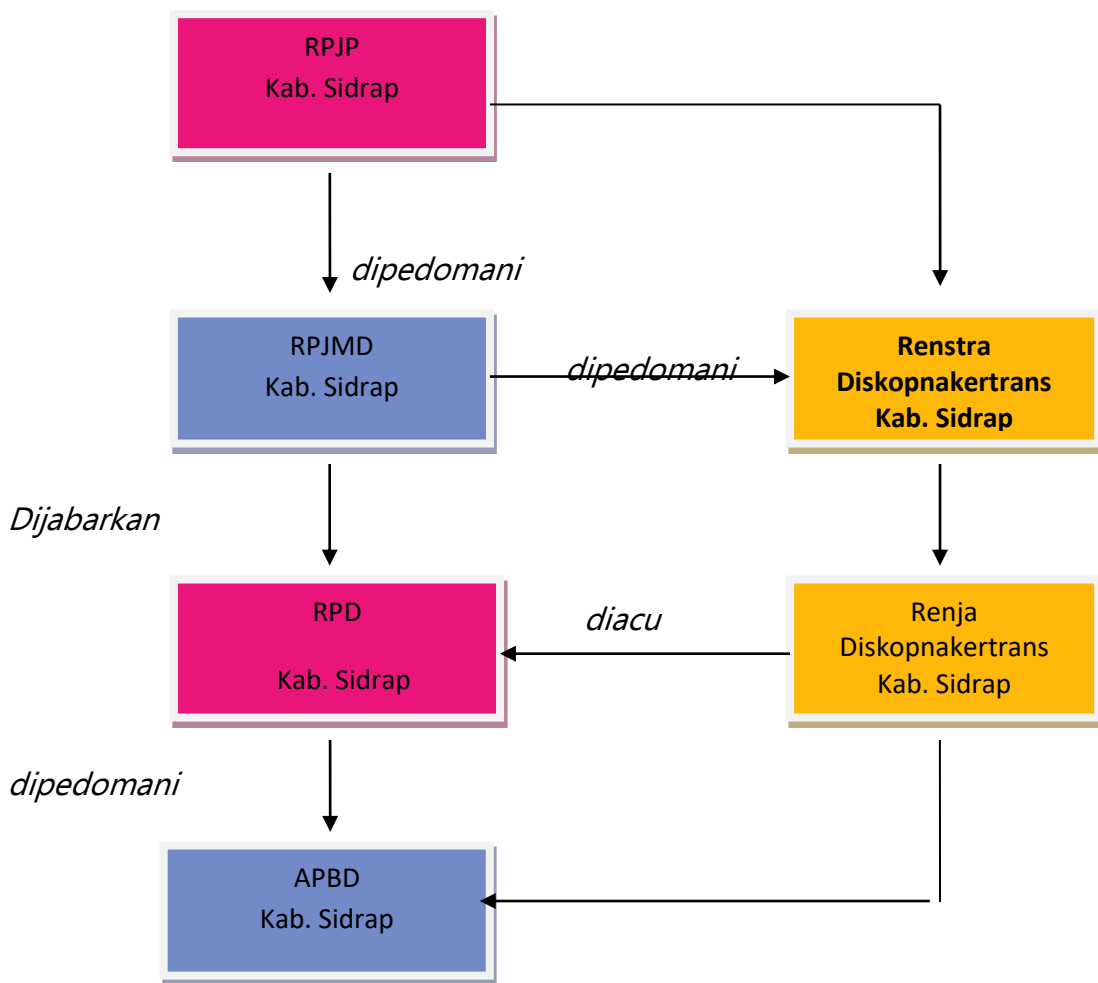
RPJP
Kab. Sidrap

dipedomani

RPJMD
Kab. Sidrap

dipedomani

**Renstra Diskopnakertrans Kab. Sidrap**

Dijabarkan

RPD
Kab. Sidrap

diacu

Renja
Diskopnakertrans
Kab. Sidrap

dipedomani

APBD
Kab. Sidrap